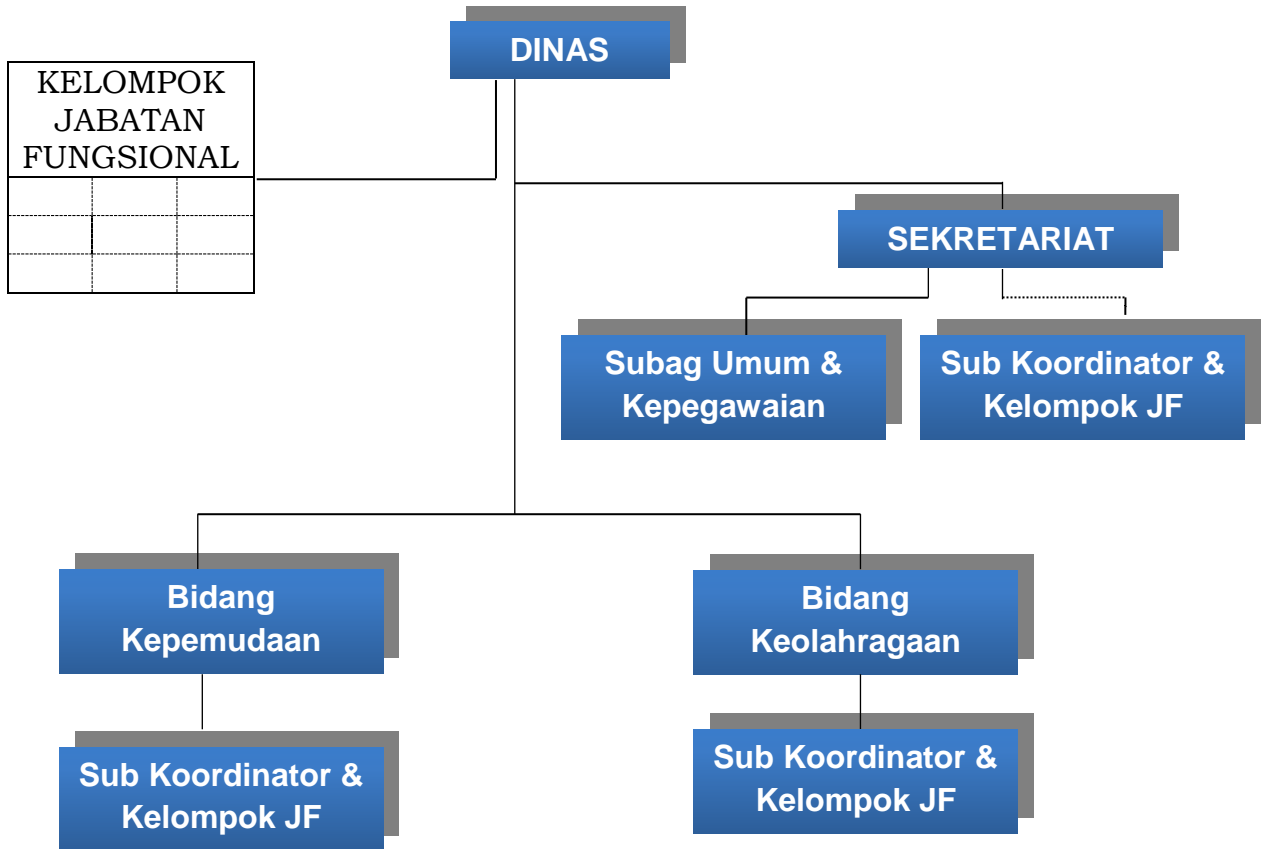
DINAS

KELOMPOK JABATAN FUNGSIONAL

SEKRETARIAT

Subag Umum & Kepegawaian

Sub Koordinator & Kelompok JF

Bidang Kepemudaan

Bidang Keolahragaan

Sub Koordinator & Kelompok JF

Sub Koordinator & Kelompok JF